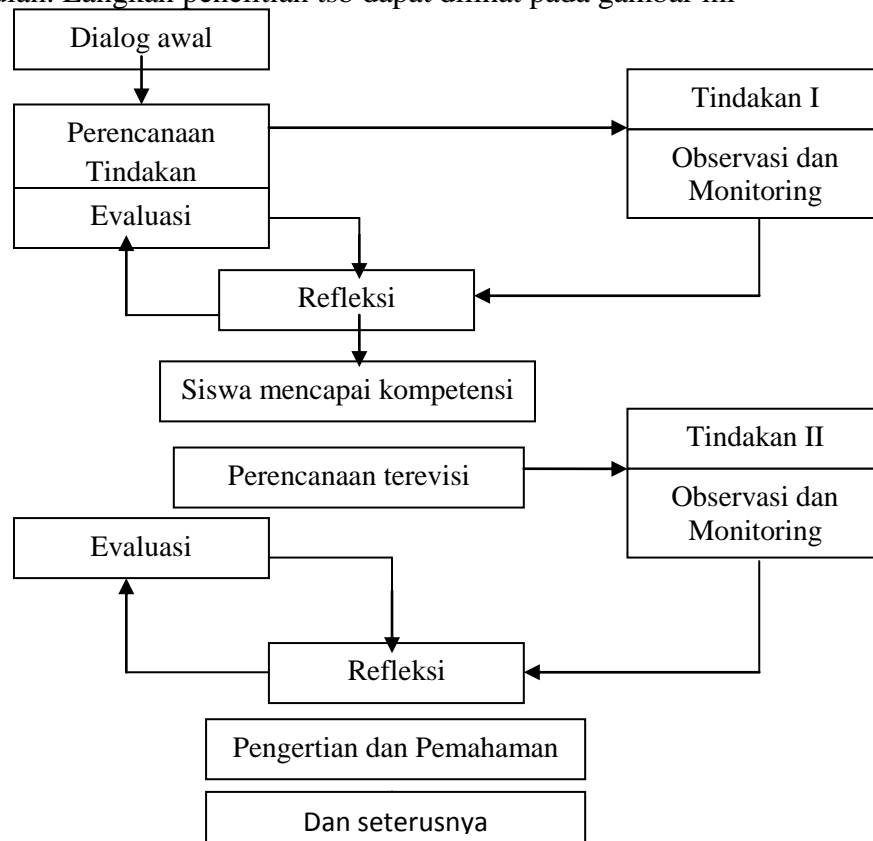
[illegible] Langkah penelitian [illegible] dapat dilihat pada gambar ini

Dialog awal

Perencanaan Tindakan

Evaluasi

Tindakan I

Observasi dan Monitoring

Refleksi

Siswa mencapai kompetensi

Tindakan II

Perencanaan terevisi

Observasi dan Monitoring

Evaluasi

Refleksi

Pengertian dan Pemahaman

Dan seterusnya